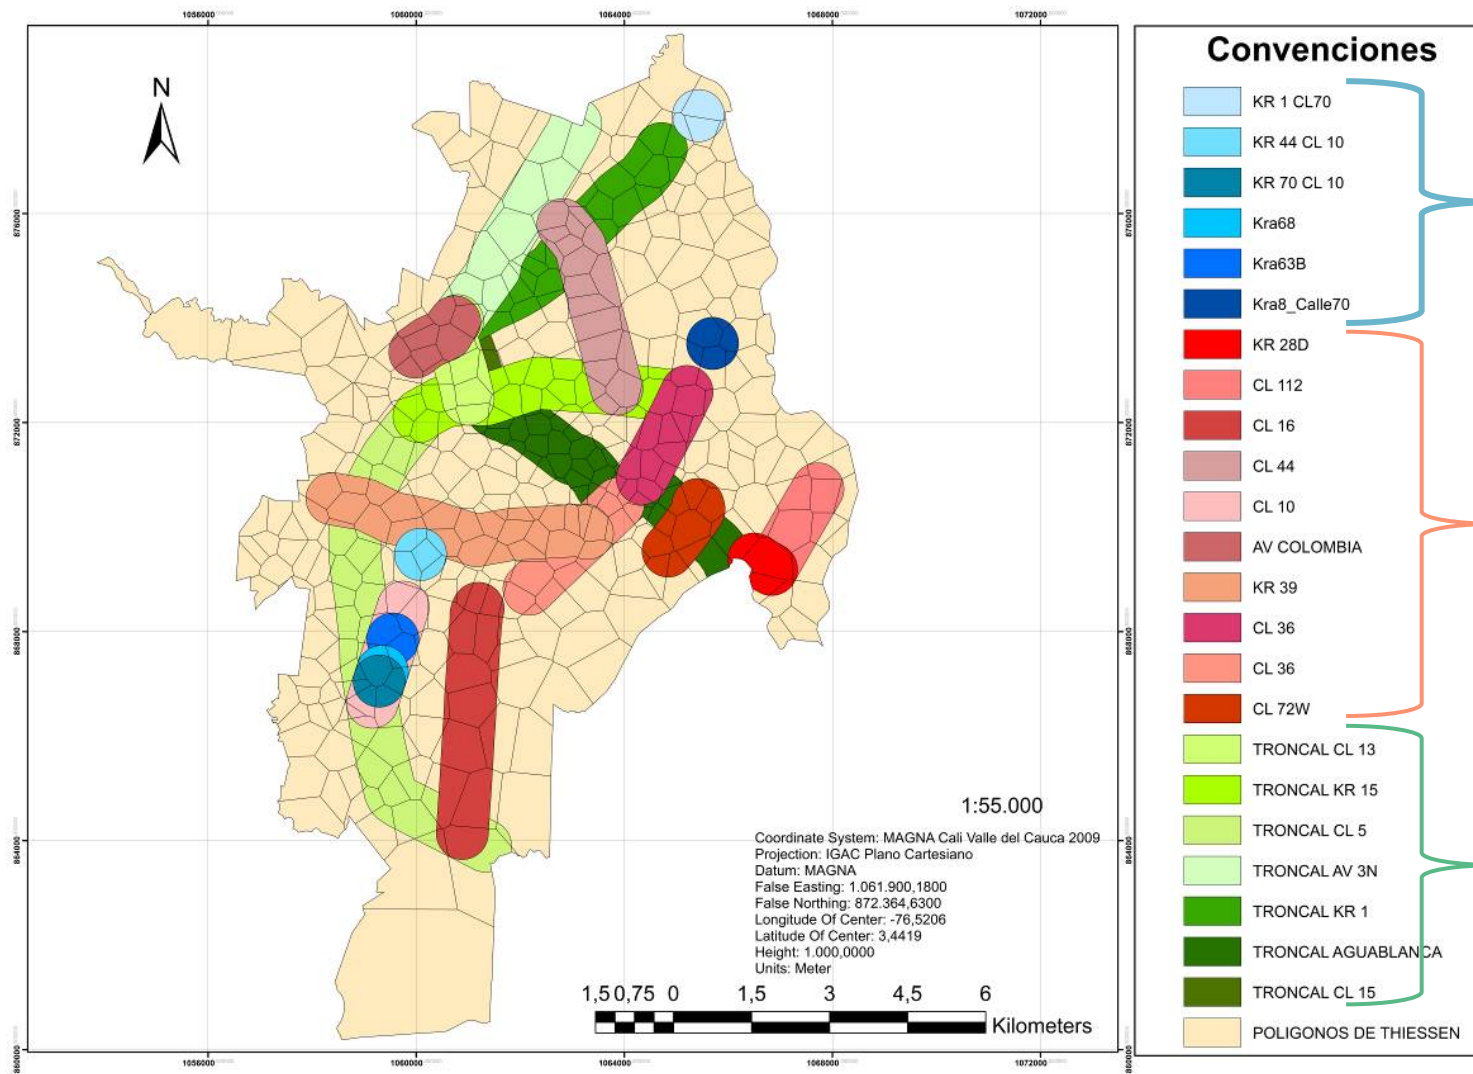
1056000
1060000
1064000
1068000
1072000

N

876000
872000
868000
864000
860000

1:55.000

Coordinate System: MAGNA Cali Valle del Cauca 2009
Projection: IGAC Plano Cartesiano
Datum: MAGNA
False Easting: 1.061.900,1800
False Northing: 872.364,6300
Longitude Of Center: -76,5206
Latitude Of Center: 3,4419
Height: 1.000,0000
Units: Meter

1,5 0,75 0 1,5 3 4,5 6
Kilometers

1056000
1060000
1064000
1068000
1072000

Convenciones

KR 1 CL70
KR 44 CL 10
KR 70 CL 10
Kra68
Kra63B
Kra8_Calle70
KR 28D
CL 112
CL 16
CL 44
CL 10
AV COLOMBIA
KR 39
CL 36
CL 36
CL 72W
TRONCAL CL 13
TRONCAL KR 15
TRONCAL CL 5
TRONCAL AV 3N
TRONCAL KR 1
TRONCAL AGUABLANCA
TRONCAL CL 15
POLIGONOS DE THIESSEN